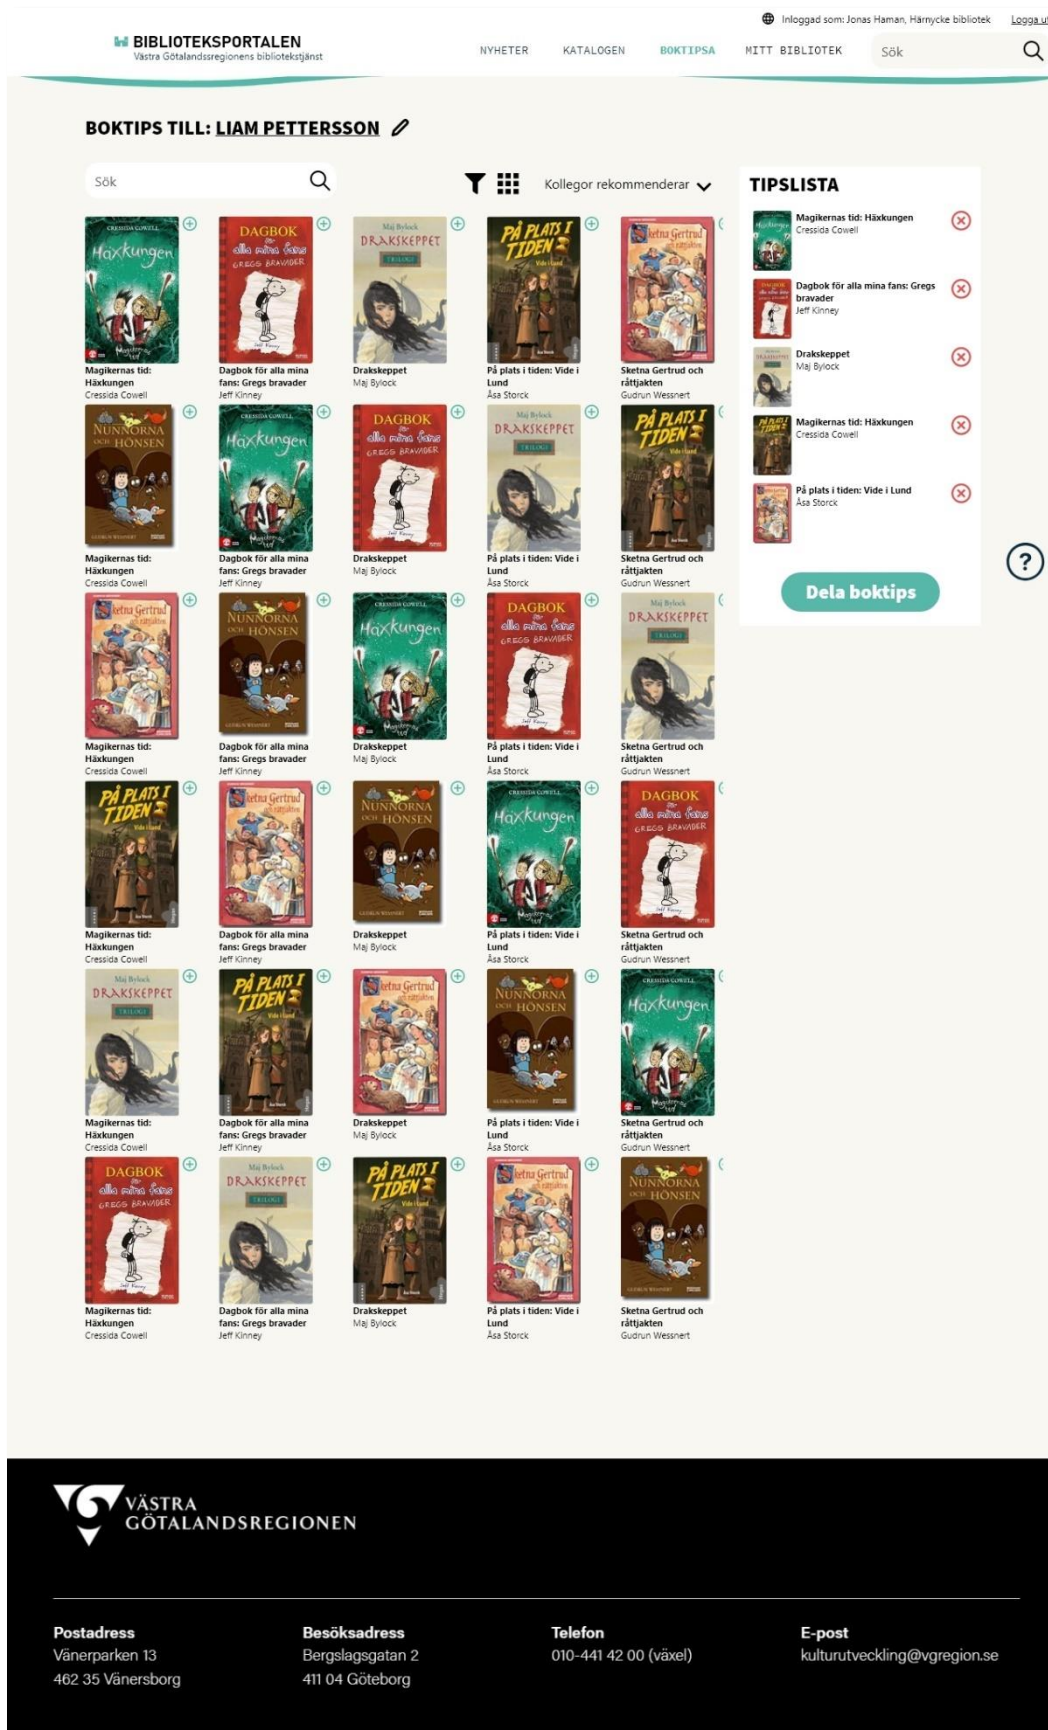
Inloggad som: Jonas Haman, Härnycke bibliotek Logga ut

BIBLIOTEKSPORTALEN
Västra Götalandsregionens bibliotekstjänst

NYHETER KATALOGEN BOKTIPSA MITT BIBLIOTEK Sök

BOKTIPS TILL: LIAM PETTERSSON

Sök

Kollegor rekommenderar

Magikernas tid: Häxkungen
Cressida Cowell

Dagbok för alla mina fans: Gregs bravader
Jeff Kinney

Drakskeppet
Maj Bylock

På plats i tiden: Vide i Lund
Åsa Storck

Sketna Gertrud och råttjakten
Gudrun Wessnert

Magikernas tid: Häxkungen
Cressida Cowell

Dagbok för alla mina fans: Gregs bravader
Jeff Kinney

Drakskeppet
Maj Bylock

På plats i tiden: Vide i Lund
Åsa Storck

Sketna Gertrud och råttjakten
Gudrun Wessnert

Magikernas tid: Häxkungen
Cressida Cowell

Dagbok för alla mina fans: Gregs bravader
Jeff Kinney

Drakskeppet
Maj Bylock

På plats i tiden: Vide i Lund
Åsa Storck

Sketna Gertrud och råttjakten
Gudrun Wessnert

Magikernas tid: Häxkungen
Cressida Cowell

Dagbok för alla mina fans: Gregs bravader
Jeff Kinney

Drakskeppet
Maj Bylock

På plats i tiden: Vide i Lund
Åsa Storck

Sketna Gertrud och råttjakten
Gudrun Wessnert

Magikernas tid: Häxkungen
Cressida Cowell

Dagbok för alla mina fans: Gregs bravader
Jeff Kinney

Drakskeppet
Maj Bylock

På plats i tiden: Vide i Lund
Åsa Storck

Sketna Gertrud och råttjakten
Gudrun Wessnert

Magikernas tid: Häxkungen
Cressida Cowell

Dagbok för alla mina fans: Gregs bravader
Jeff Kinney

Drakskeppet
Maj Bylock

På plats i tiden: Vide i Lund
Åsa Storck

Sketna Gertrud och råttjakten
Gudrun Wessnert

TIPSLISTA

Magikernas tid: Häxkungen
Cressida Cowell

Dagbok för alla mina fans: Gregs bravader
Jeff Kinney

Drakskeppet
Maj Bylock

Magikernas tid: Häxkungen
Cressida Cowell

På plats i tiden: Vide i Lund
Åsa Storck

Dela boktips

?

VÄSTRA GÖTALANDSREGIONEN

Postadress
Vänerparken 13
462 35 Vänersborg

Besöksadress
Bergslagsgatan 2
411 04 Göteborg

Telefon
010-441 42 00 (växel)

E-post
kulturutveckling@vgregion.se